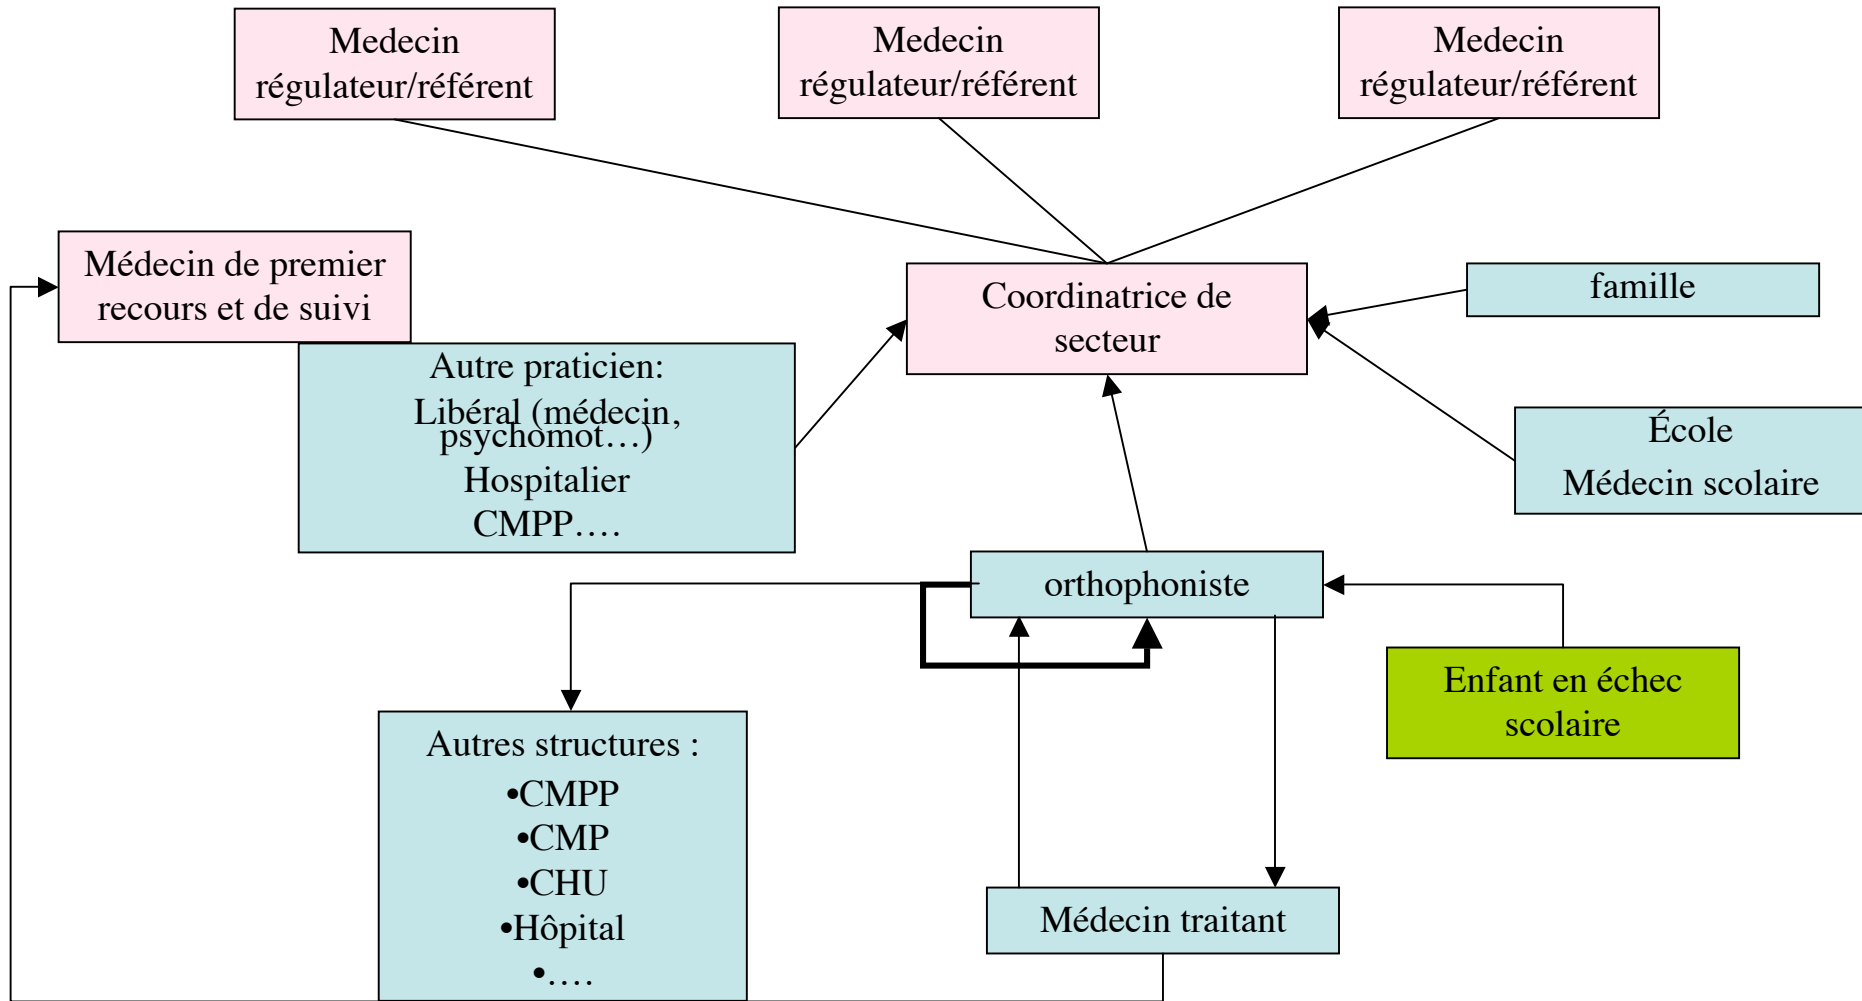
Medecin régulateur/référent

Medecin régulateur/référent

Medecin régulateur/référent

Médecin de premier recours et de suivi

Coordinatrice de secteur

famille

Autre praticien:
Libéral (médecin, psychomot…)
Hospitalier
CMPP….

École
Médecin scolaire

orthophoniste

Enfant en échec scolaire

Autres structures :
•CMPP
•CMP
•CHU
•Hôpital
•….

Médecin traitant